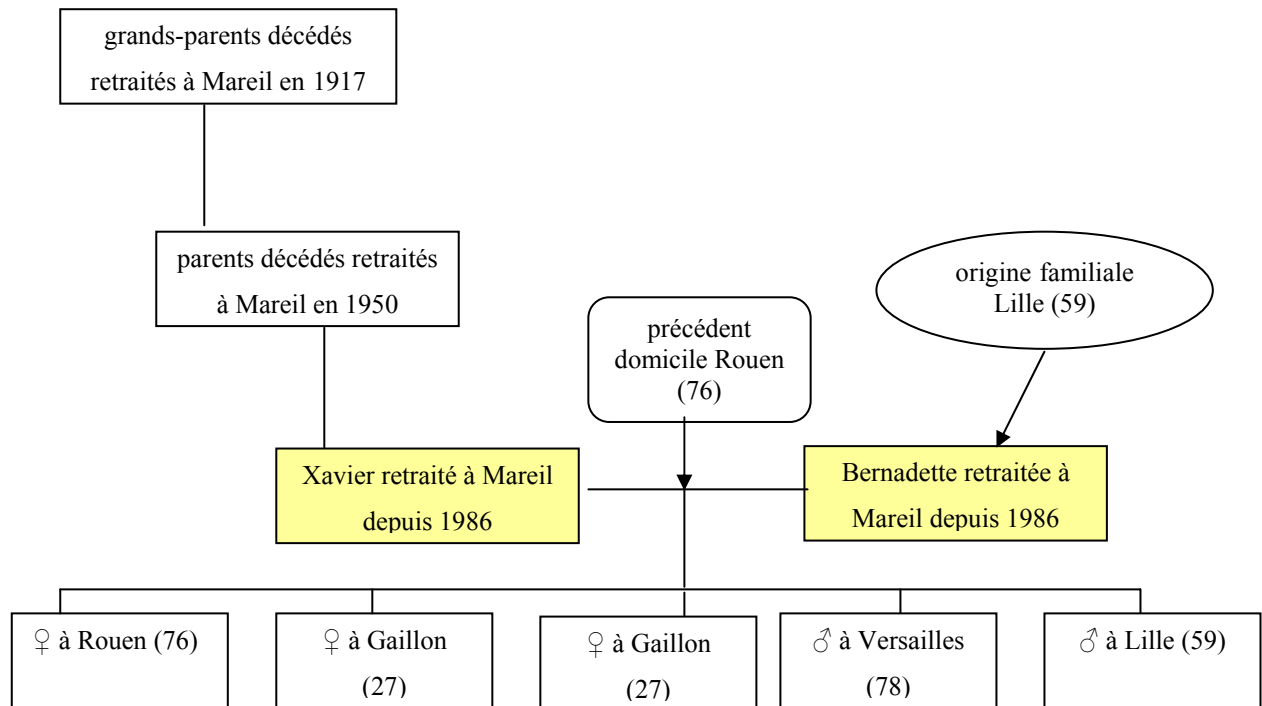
grands-parents décédés retraités à Mareil en 1917

parents décédés retraités à Mareil en 1950

précédent domicile Rouen (76)

origine familiale Lille (59)

Xavier retraité à Mareil depuis 1986

Bernadette retraitée à Mareil depuis 1986

♀ à Rouen (76)

♀ à Gaillon (27)

♀ à Gaillon (27)

♂ à Versailles (78)

♂ à Lille (59)